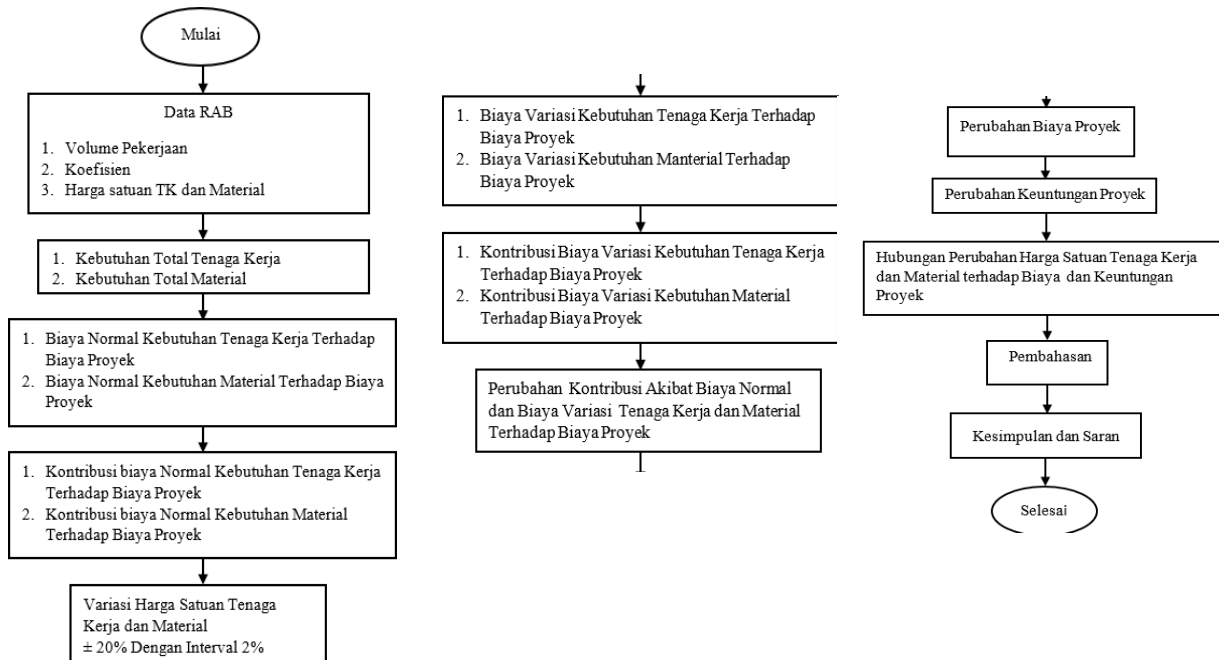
Mulai

Data RAB

1. Volume Pekerjaan
2. Koefisien
3. Harga satuan TK dan Material

1. Kebutuhan Total Tenaga Kerja
2. Kebutuhan Total Material

1. Biaya Normal Kebutuhan Tenaga Kerja Terhadap Biaya Proyek
2. Biaya Normal Kebutuhan Material Terhadap Biaya Proyek

1. Kontribusi biaya Normal Kebutuhan Tenaga Kerja Terhadap Biaya Proyek
2. Kontribusi biaya Normal Kebutuhan Material Terhadap Biaya Proyek

Variasi Harga Satuan Tenaga Kerja dan Material
$\pm$ 20% Dengan Interval 2%

1. Biaya Variasi Kebutuhan Tenaga Kerja Terhadap Biaya Proyek
2. Biaya Variasi Kebutuhan Manterial Terhadap Biaya Proyek

1. Kontribusi Biaya Variasi Kebutuhan Tenaga Kerja Terhadap Biaya Proyek
2. Kontribusi Biaya Variasi Kebutuhan Material Terhadap Biaya Proyek

Perubahan Kontribusi Akibat Biaya Normal dan Biaya Variasi Tenaga Kerja dan Material Terhadap Biaya Proyek

Perubahan Biaya Proyek

Perubahan Keuntungan Proyek

Hubungan Perubahan Harga Satuan Tenaga Kerja dan Material terhadap Biaya dan Keuntungan Proyek

Pembahasan

Kesimpulan dan Saran

Selesai